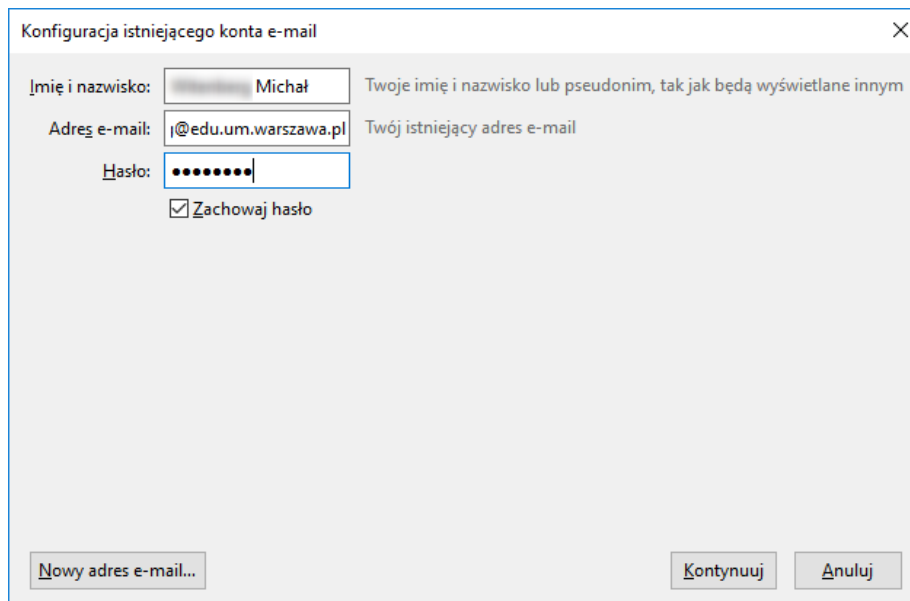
Konfiguracja istniejącego konta e-mail

×

Imię i nazwisko: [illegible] Michał
Twoje imię i nazwisko lub pseudonim, tak jak będą wyświetlane innym

Adres e-mail: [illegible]@edu.um.warszawa.pl
Twój istniejący adres e-mail

Hasło: ••••••••

☑ Zachowaj hasło

Nowy adres e-mail...

Kontynuuj

Anuluj